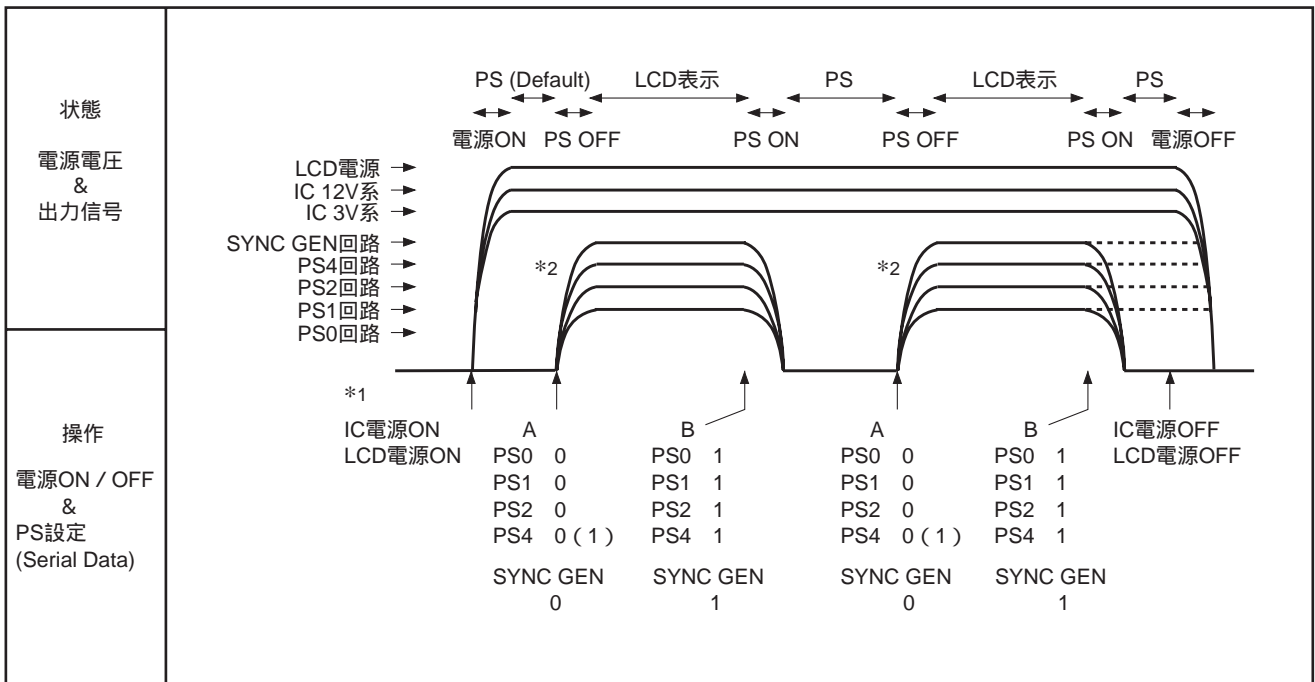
状態

電源電圧
&
出力信号

操作

電源ON / OFF
&
PS設定
(Serial Data)

PS (Default) LCD表示 PS LCD表示 PS

電源ON PS OFF PS ON PS OFF PS ON 電源OFF

LCD電源
IC 12V系
IC 3V系
SYNC GEN回路
PS4回路
PS2回路
PS1回路
PS0回路

*2

*2

*1

IC電源ON
LCD電源ON

A
PS0 0
PS1 0
PS2 0
PS4 0 ( 1 )
SYNC GEN
0

B
PS0 1
PS1 1
PS2 1
PS4 1
SYNC GEN
1

A
PS0 0
PS1 0
PS2 0
PS4 0 ( 1 )
SYNC GEN
0

B
PS0 1
PS1 1
PS2 1
PS4 1
SYNC GEN
1

IC電源OFF
LCD電源OFF